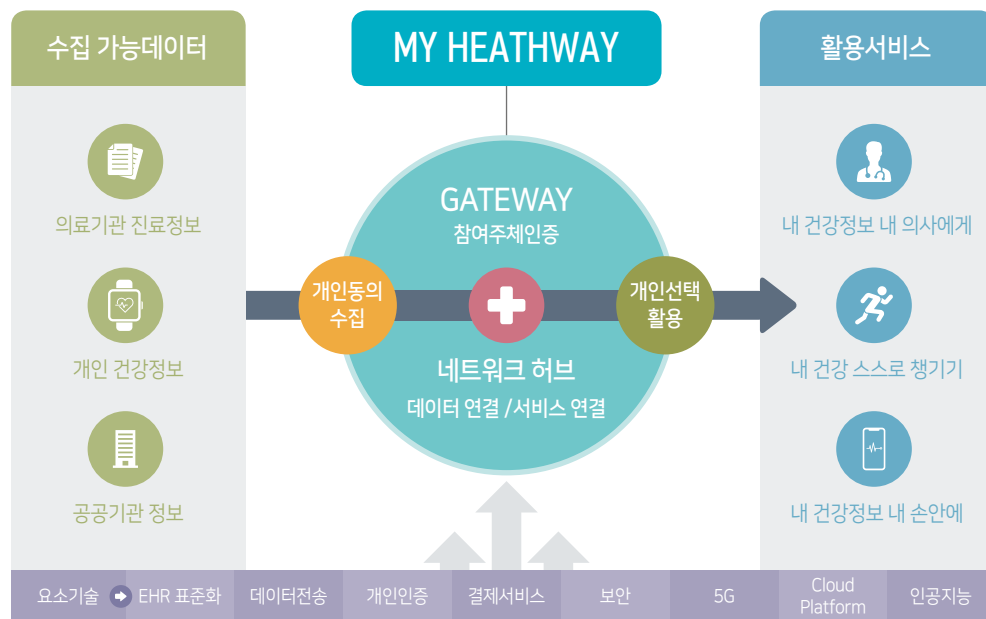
수집 가능데이터

의료기관 진료정보

개인 건강정보

공공기관 정보

MY HEATHWAY

GATEWAY
참여주체인증

개인동의 수집

개인선택 활용

네트워크 허브
데이터 연결 /서비스 연결

활용서비스

내 건강정보 내 의사에게

내 건강 스스로 챙기기

내 건강정보 내 손안에

요소기술 EHR 표준화 | 데이터전송 | 개인인증 | 결제서비스 | 보안 | 5G | Cloud Platform | 인공지능